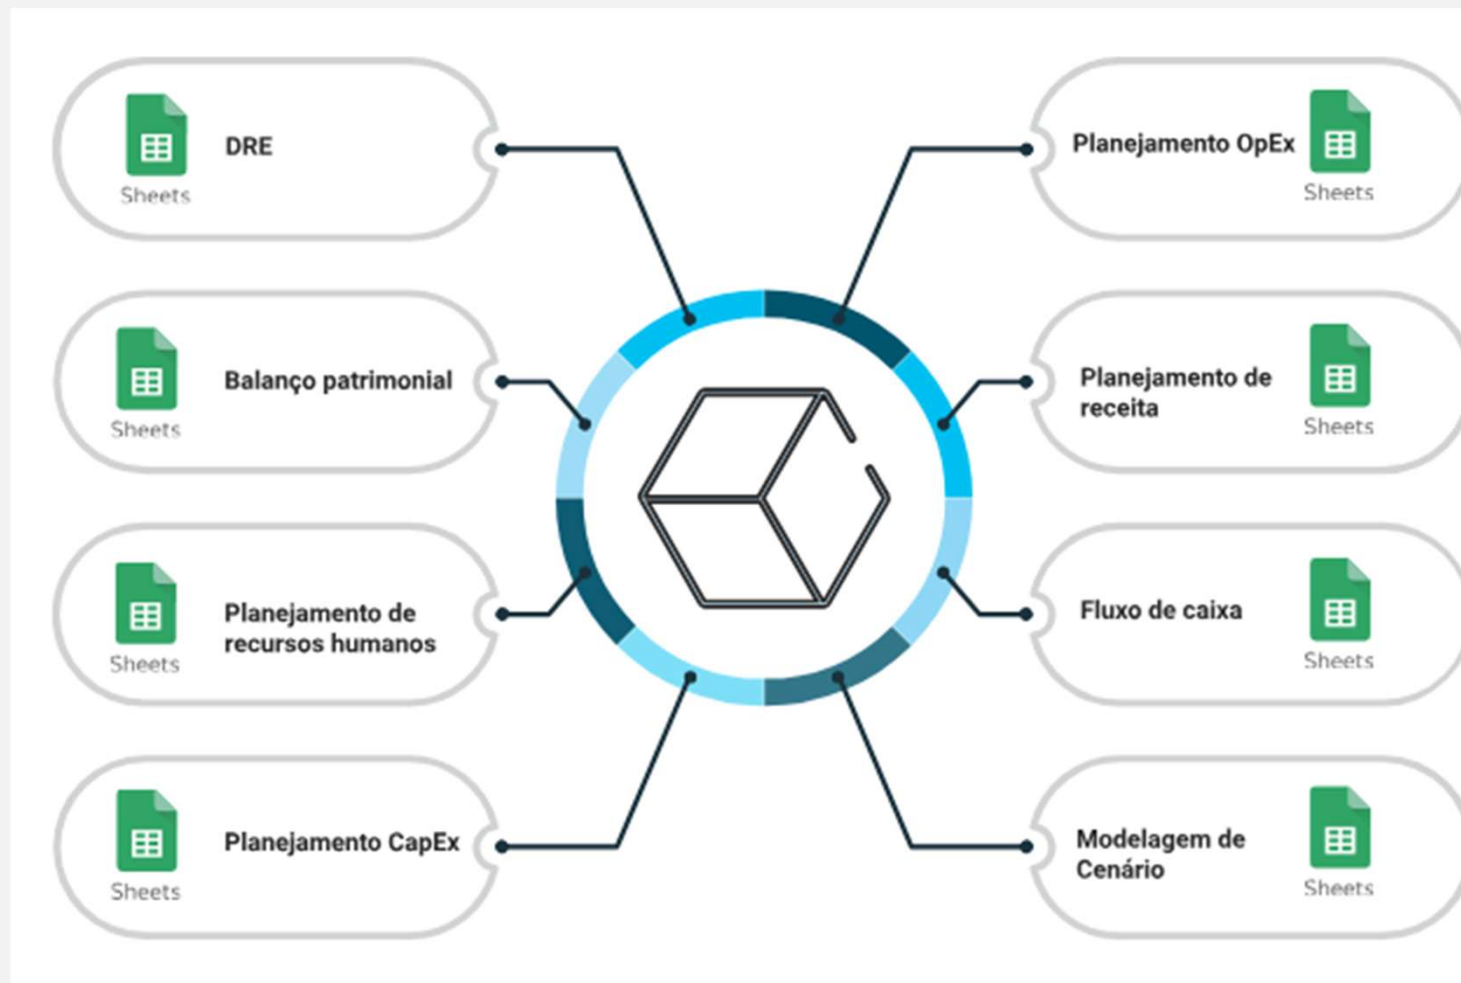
Sheets
DRE

Planejamento OpEx
Sheets

Sheets
Balanço patrimonial

Planejamento de receita
Sheets

Sheets
Planejamento de recursos humanos

Fluxo de caixa
Sheets

Sheets
Planejamento CapEx

Modelagem de Cenário
Sheets